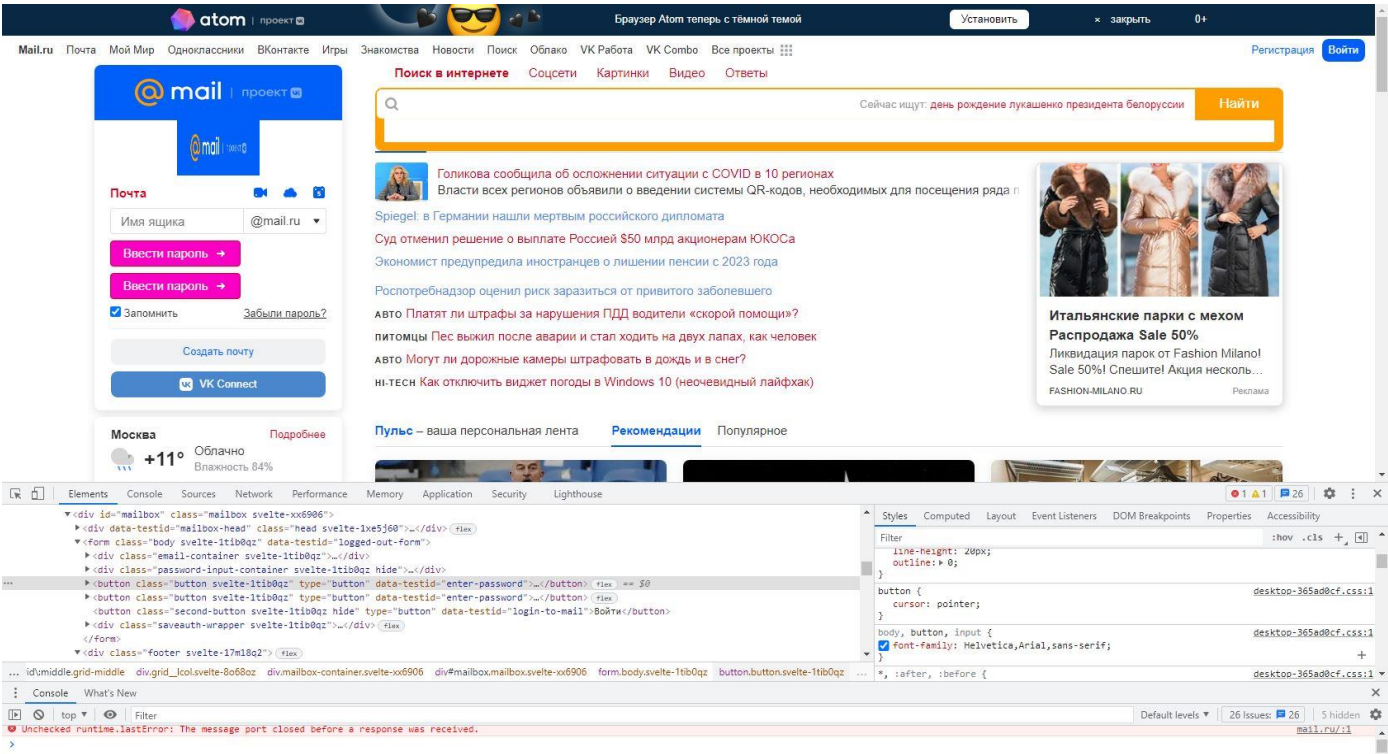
atom | проект

Браузер Atom теперь с тёмной темой

Установить

× закрыть

0+

Mail.ru Почта Мой Мир Одноклассники ВКонтакте Игры Знакомства Новости Поиск Облако VK Работа VK Combo Все проекты

Регистрация Войти

@mail | проект

Почта

Имя ящика @mail.ru

Ввести пароль →

Ввести пароль →

Запомнить Забыли пароль?

Создать почту

VK Connect

Москва Подробнее

+11° Облачно Влажность 84%

Поиск в интернете Соцсети Картинки Видео Ответы

Сейчас ищут: день рождение лукашенко президента белоруссии

Найти

Голикова сообщила об осложнении ситуации с COVID в 10 регионах

Власти всех регионов объявили о введении системы QR-кодов, необходимых для посещения ряда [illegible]

Spiegel: в Германии нашли мертвым российского дипломата

Суд отменил решение о выплате Россией $50 млрд акционерам ЮКОСа

Экономист предупредила иностранцев о лишении пенсии с 2023 года

Роспотребнадзор оценил риск заразиться от привитого заболевшего

АВТО Платят ли штрафы за нарушения ПДД водители «скорой помощи»?

ПИТОМЦЫ Пес выжил после аварии и стал ходить на двух лапах, как человек

АВТО Могут ли дорожные камеры штрафовать в дождь и в снег?

HI-TECH Как отключить виджет погоды в Windows 10 (неочевидный лайфхак)

Итальянские парки с мехом Распродажа Sale 50%

Ликвидация парок от Fashion Milano! Sale 50%! Спешите! Акция несколь...

FASHION-MILANO.RU Реклама

Пульс – ваша персональная лента Рекомендации Популярное

Elements Console Sources Network Performance Memory Application Security Lighthouse

1 1 26

<div id="mailbox" class="mailbox svelte-xx6906">
<div data-testid="mailbox-head" class="head svelte-1xe5j60">…</div> flex
<form class="body svelte-1tib0qz" data-testid="logged-out-form">
<div class="email-container svelte-1tib0qz">…</div>
<div class="password-input-container svelte-1tib0qz hide">…</div>
<button class="button svelte-1tib0qz" type="button" data-testid="enter-password">…</button> flex == $0
<button class="button svelte-1tib0qz" type="button" data-testid="enter-password">…</button> flex
<button class="second-button svelte-1tib0qz hide" type="button" data-testid="login-to-mail">Войти</button>
<div class="saveauth-wrapper svelte-1tib0qz">…</div> flex
</form>
<div class="footer svelte-17m18q2"> flex

... id\:middle.grid-middle div.grid__lcol.svelte-8o68oz div.mailbox-container.svelte-xx6906 div#mailbox.mailbox.svelte-xx6906 form.body.svelte-1tib0qz button.button.svelte-1tib0qz ...

Styles Computed Layout Event Listeners DOM Breakpoints Properties Accessibility

Filter :hov .cls +

line-height: 20px;
outline: ▸ 0;
}
button { desktop-365ad0cf.css:1
cursor: pointer;
}
body, button, input { desktop-365ad0cf.css:1
font-family: Helvetica,Arial,sans-serif;
}
*, :after, :before { desktop-365ad0cf.css:1

Console What's New

top Filter Default levels ▼ 26 Issues: 26 5 hidden

Unchecked runtime.lastError: The message port closed before a response was received. mail.ru/:1